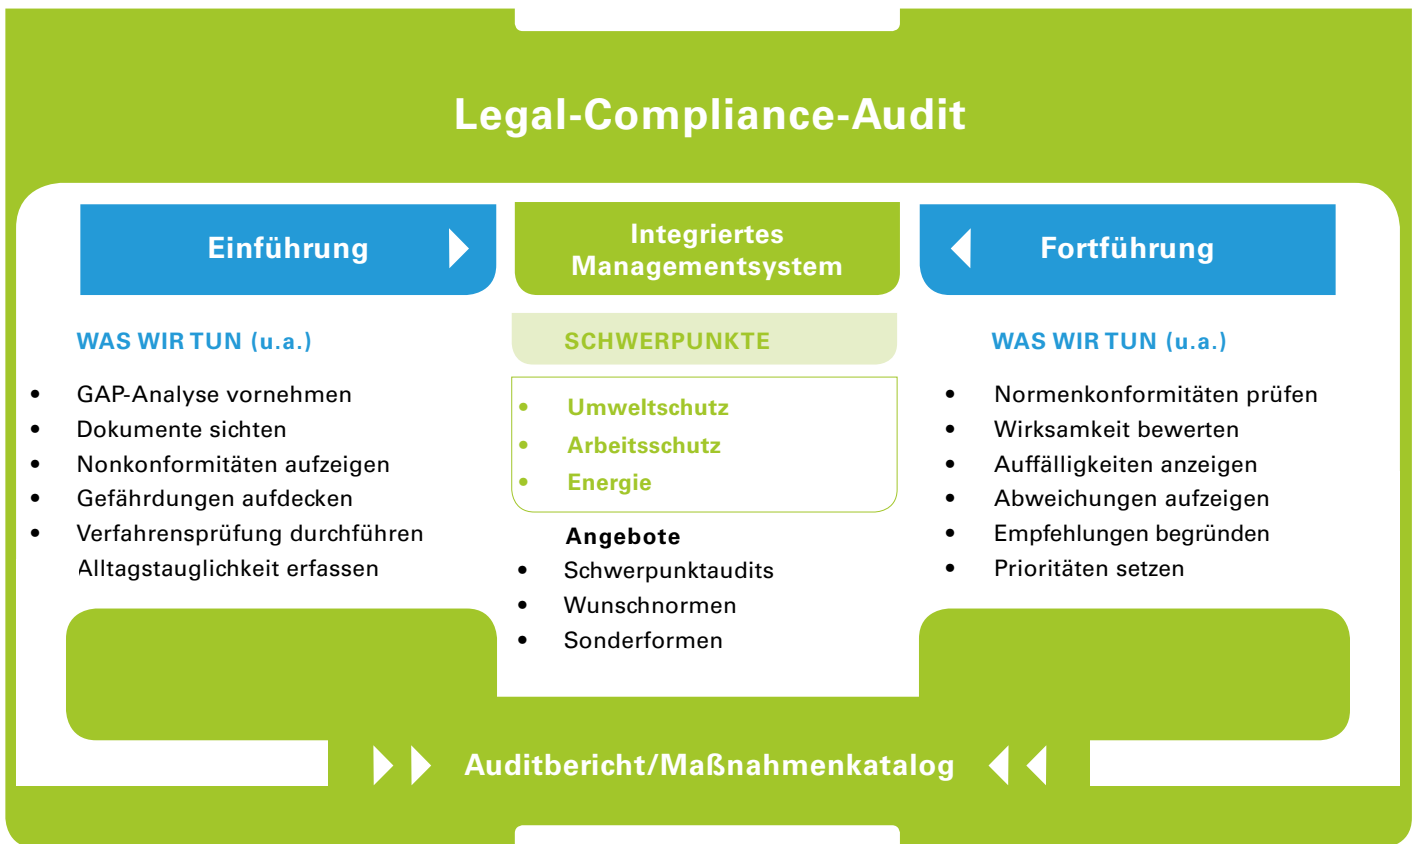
Legal-Compliance-Audit

Einführung

Integriertes Managementsystem

Fortführung

WAS WIR TUN (u.a.)

- GAP-Analyse vornehmen
- Dokumente sichten
- Nonkonformitäten aufzeigen
- Gefährdungen aufdecken
- Verfahrensprüfung durchführen

Alltagstauglichkeit erfassen

SCHWERPUNKTE

- Umweltschutz
- Arbeitsschutz
- Energie

Angebote

- Schwerpunktaudits
- Wunschnormen
- Sonderformen

WAS WIR TUN (u.a.)

- Normenkonformitäten prüfen
- Wirksamkeit bewerten
- Auffälligkeiten anzeigen
- Abweichungen aufzeigen
- Empfehlungen begründen
- Prioritäten setzen

Auditbericht/Maßnahmenkatalog